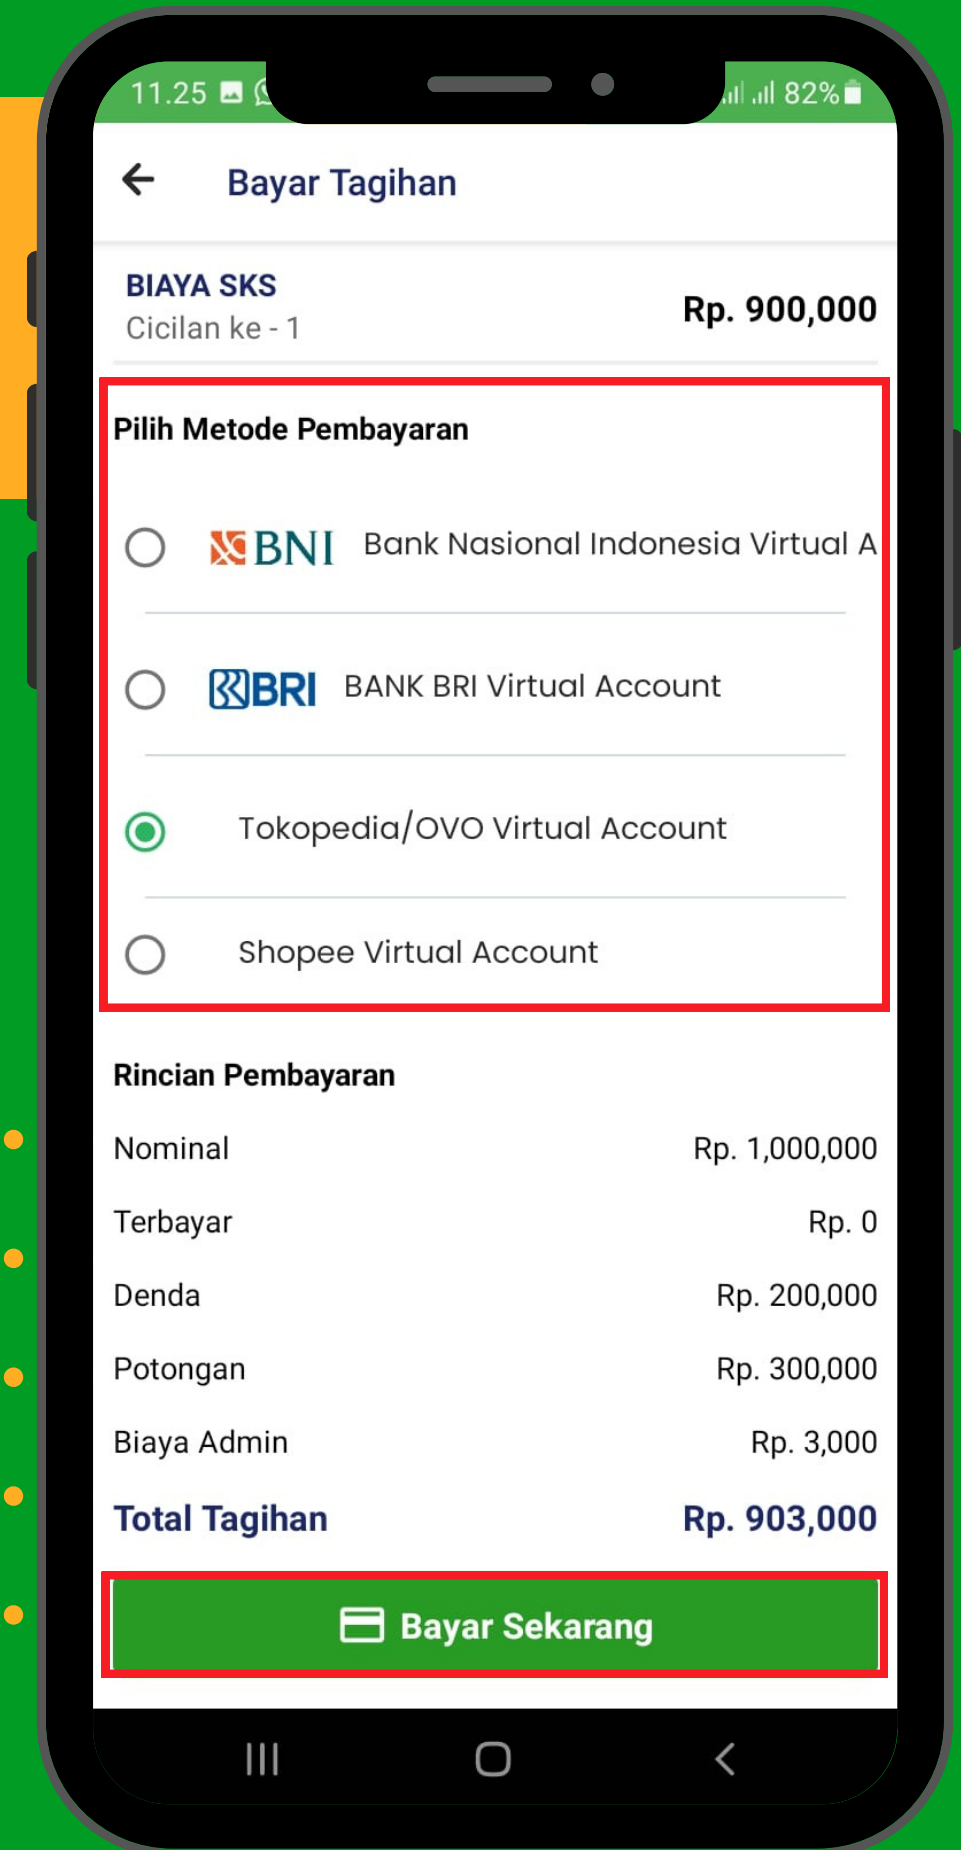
11.25 82%

Bayar Tagihan

BIAYA SKS
Cicilan ke - 1
Rp. 900,000

Pilih Metode Pembayaran

BNI Bank Nasional Indonesia Virtual A

BRI BANK BRI Virtual Account

Tokopedia/OVO Virtual Account

Shopee Virtual Account

Rincian Pembayaran

| | |
|---|---|
| Nominal | Rp. 1,000,000 |
| Terbayar | Rp. 0 |
| Denda | Rp. 200,000 |
| Potongan | Rp. 300,000 |
| Biaya Admin | Rp. 3,000 |
| Total Tagihan | Rp. 903,000 |

Bayar Sekarang